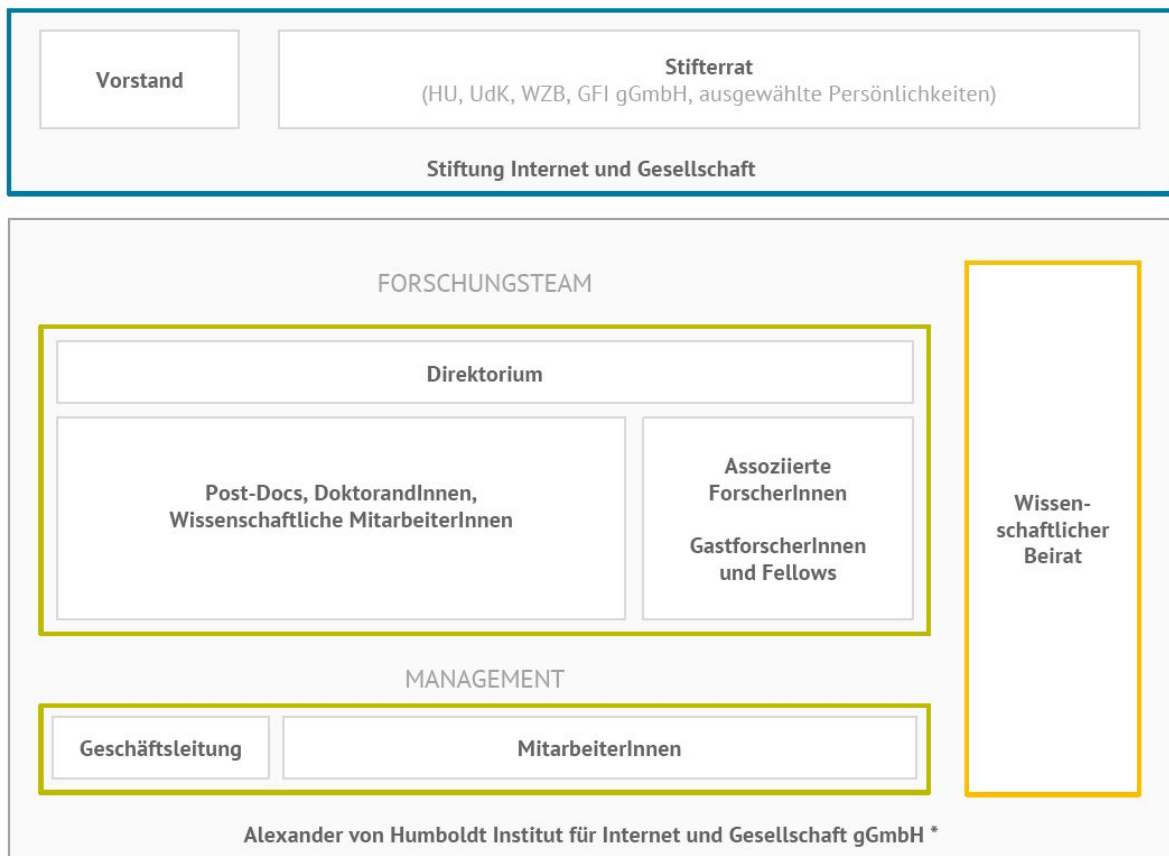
Vorstand

Stifterrat
(HU, UdK, WZB, GFI gGmbH, ausgewählte Persönlichkeiten)

Stiftung Internet und Gesellschaft

FORSCHUNGSTEAM

Direktorium

Post-Docs, DoktorandInnen, Wissenschaftliche MitarbeiterInnen

Assoziierte ForscherInnen

GastforscherInnen und Fellows

Wissenschaftlicher Beirat

MANAGEMENT

Geschäftsleitung

MitarbeiterInnen

Alexander von Humboldt Institut für Internet und Gesellschaft gGmbH *